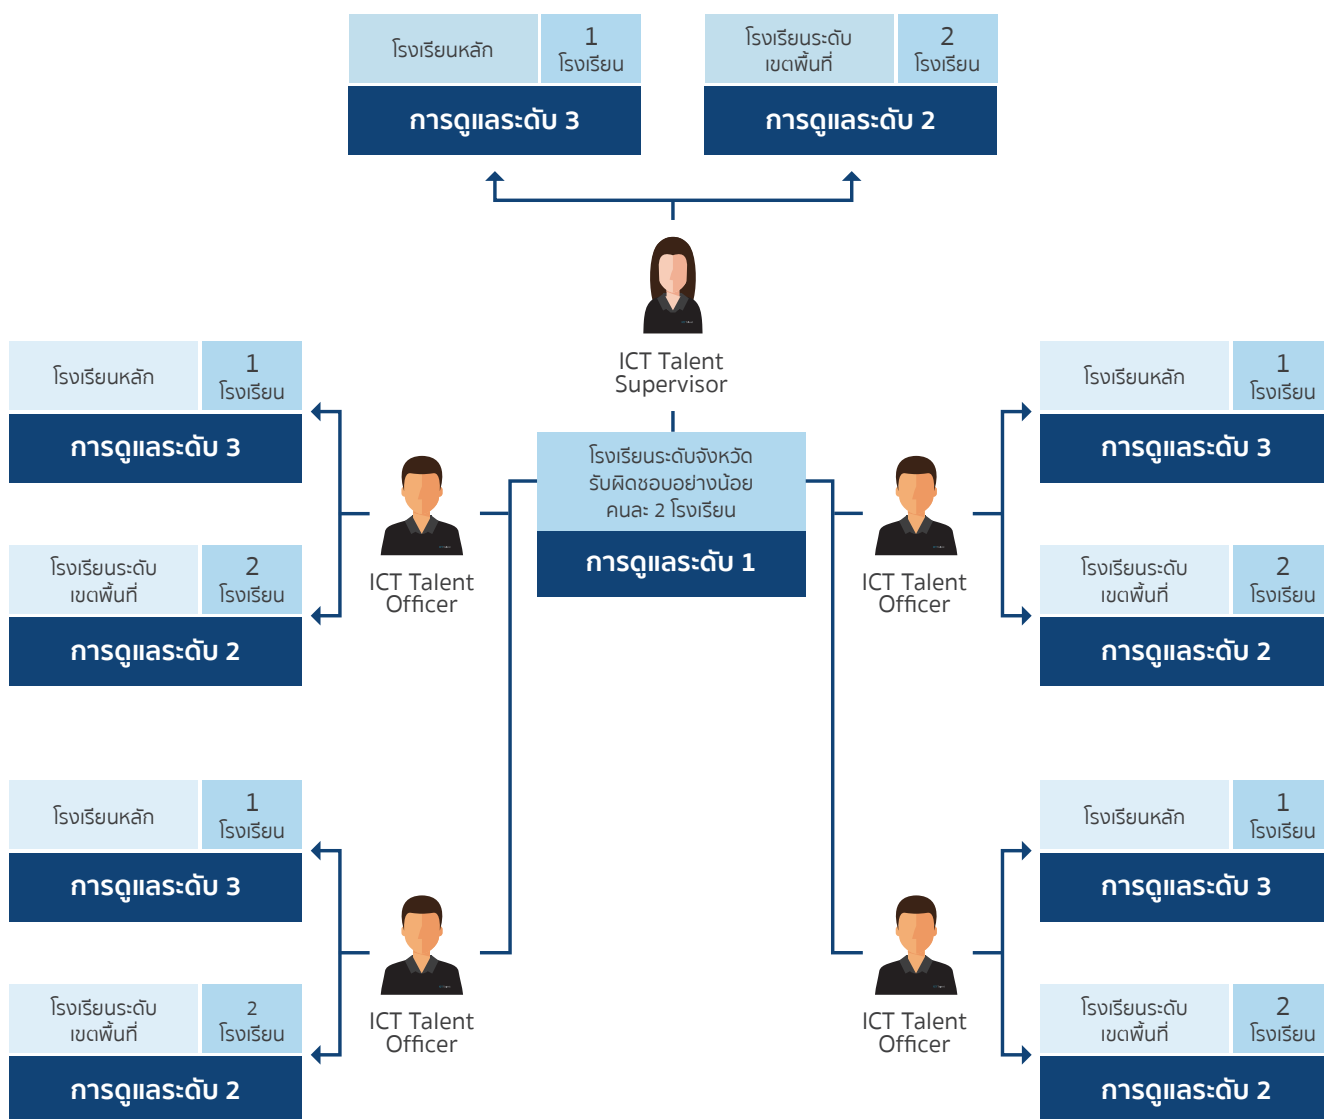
โรงเรียนหลัก | 1 โรงเรียน
การดูแลระดับ 3

โรงเรียนระดับเขตพื้นที่ | 2 โรงเรียน
การดูแลระดับ 2

ICT Talent Supervisor

โรงเรียนหลัก | 1 โรงเรียน
การดูแลระดับ 3

โรงเรียนระดับเขตพื้นที่ | 2 โรงเรียน
การดูแลระดับ 2

ICT Talent Officer

โรงเรียนระดับจังหวัด รับผิดชอบอย่างน้อย คนละ 2 โรงเรียน
การดูแลระดับ 1

ICT Talent Officer

โรงเรียนหลัก | 1 โรงเรียน
การดูแลระดับ 3

โรงเรียนระดับเขตพื้นที่ | 2 โรงเรียน
การดูแลระดับ 2

โรงเรียนหลัก | 1 โรงเรียน
การดูแลระดับ 3

โรงเรียนระดับเขตพื้นที่ | 2 โรงเรียน
การดูแลระดับ 2

ICT Talent Officer

ICT Talent Officer

โรงเรียนหลัก | 1 โรงเรียน
การดูแลระดับ 3

โรงเรียนระดับเขตพื้นที่ | 2 โรงเรียน
การดูแลระดับ 2